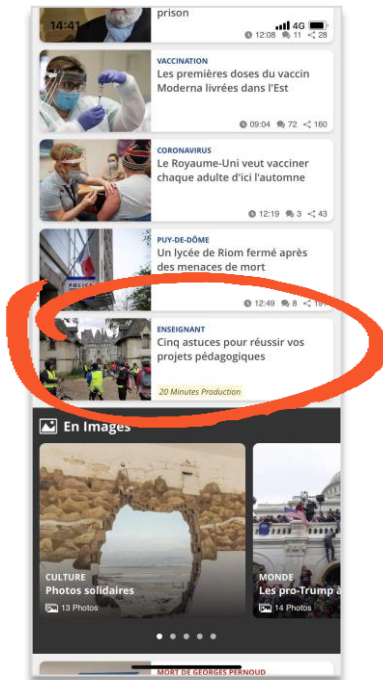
14:41 4G
prison
12:08 11 28

VACCINATION
Les premières doses du vaccin Moderna livrées dans l'Est
09:04 72 160

CORONAVIRUS
Le Royaume-Uni veut vacciner chaque adulte d'ici l'automne
12:19 3 43

PUY-DE-DÔME
Un lycée de Riom fermé après des menaces de mort
POLICE
12:49 8 19

ENSEIGNANT
Cinq astuces pour réussir vos projets pédagogiques
20 Minutes Production

En Images

CULTURE
Photos solidaires
13 Photos

MONDE
Les pro-Trump à
14 Photos

MORT DE GEORGES PERNOUD